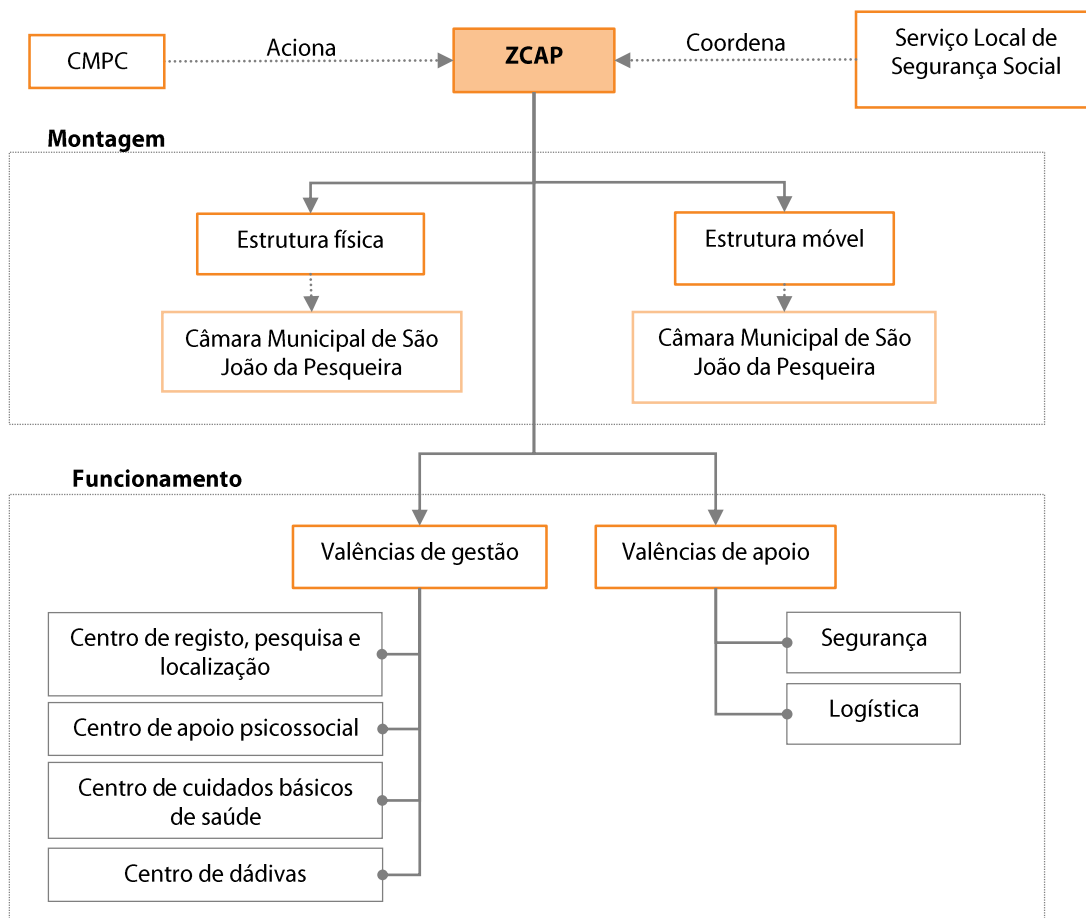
CMPC

Aciona

ZCAP

Coordena

Serviço Local de Segurança Social

Montagem

Estrutura física

Câmara Municipal de São João da Pesqueira

Estrutura móvel

Câmara Municipal de São João da Pesqueira

Funcionamento

Valências de gestão

Valências de apoio

Centro de registo, pesquisa e localização

Centro de apoio psicossocial

Centro de cuidados básicos de saúde

Centro de dádivas

Segurança

Logística